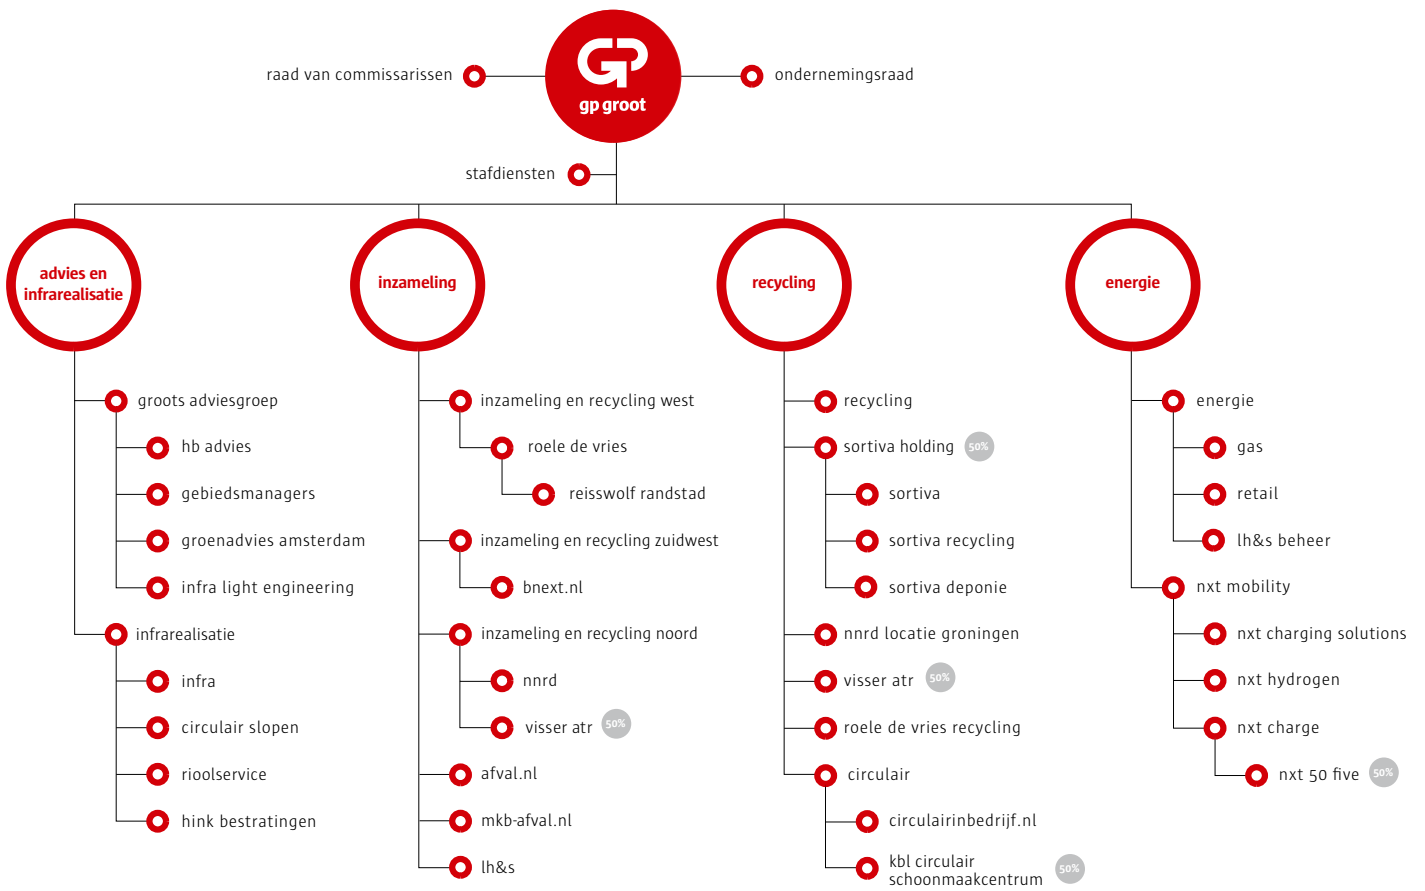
gp groot

raad van commissarissen

ondernemingsraad

stafdiensten

advies en infrarealisatie

groots adviesgroep

hb advies

gebiedsmanagers

groenadvies amsterdam

infra light engineering

infrarealisatie

infra

circulair slopen

rioolservice

hink bestratingen

inzameling

inzameling en recycling west

roele de vries

reisswolf randstad

inzameling en recycling zuidwest

bnext.nl

inzameling en recycling noord

nnrd

visser atr 50%

afval.nl

mkb-afval.nl

lh&s

recycling

recycling

sortiva holding 50%

sortiva

sortiva recycling

sortiva deponie

nnrd locatie groningen

visser atr 50%

roele de vries recycling

circulair

circulairinbedrijf.nl

kbl circulair schoonmaakcentrum 50%

energie

energie

gas

retail

lh&s beheer

nxt mobility

nxt charging solutions

nxt hydrogen

nxt charge

nxt 50 five 50%